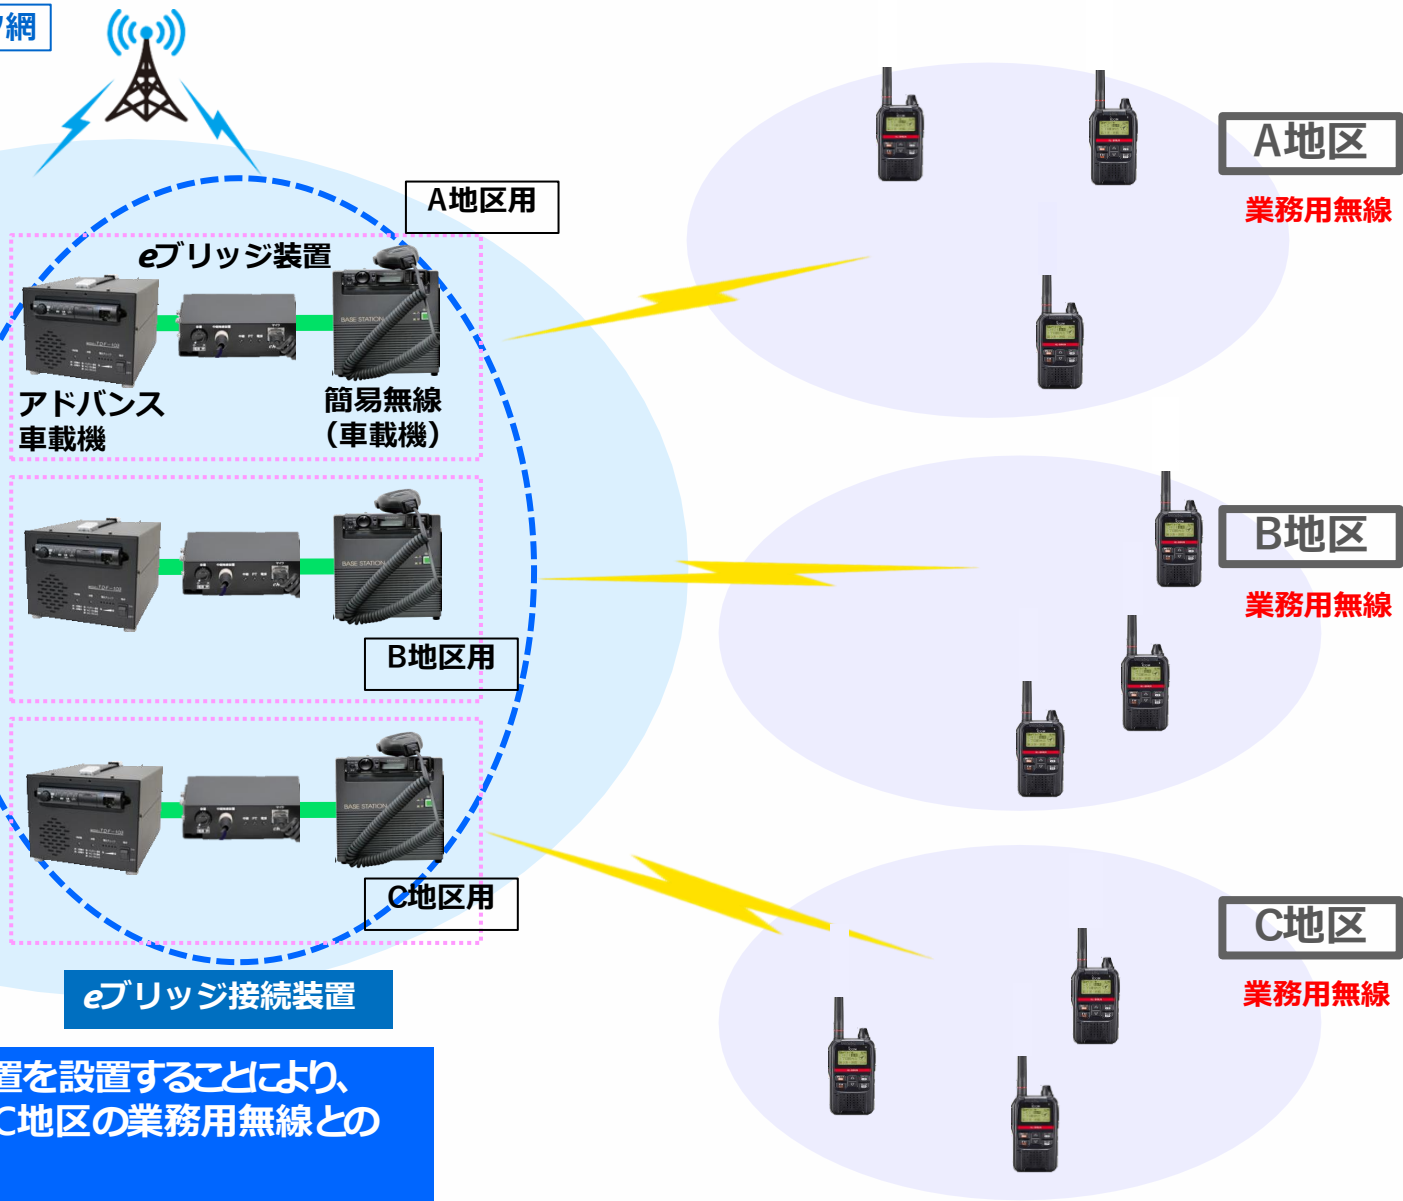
網

A地区用

eブリッジ装置

BASE STATION

アドバンス
車載機

簡易無線
（車載機）

BASE STATION

B地区用

BASE STATION

C地区用

eブリッジ接続装置

置を設置することにより、
C地区の業務用無線との

A地区
業務用無線

B地区
業務用無線

C地区
業務用無線